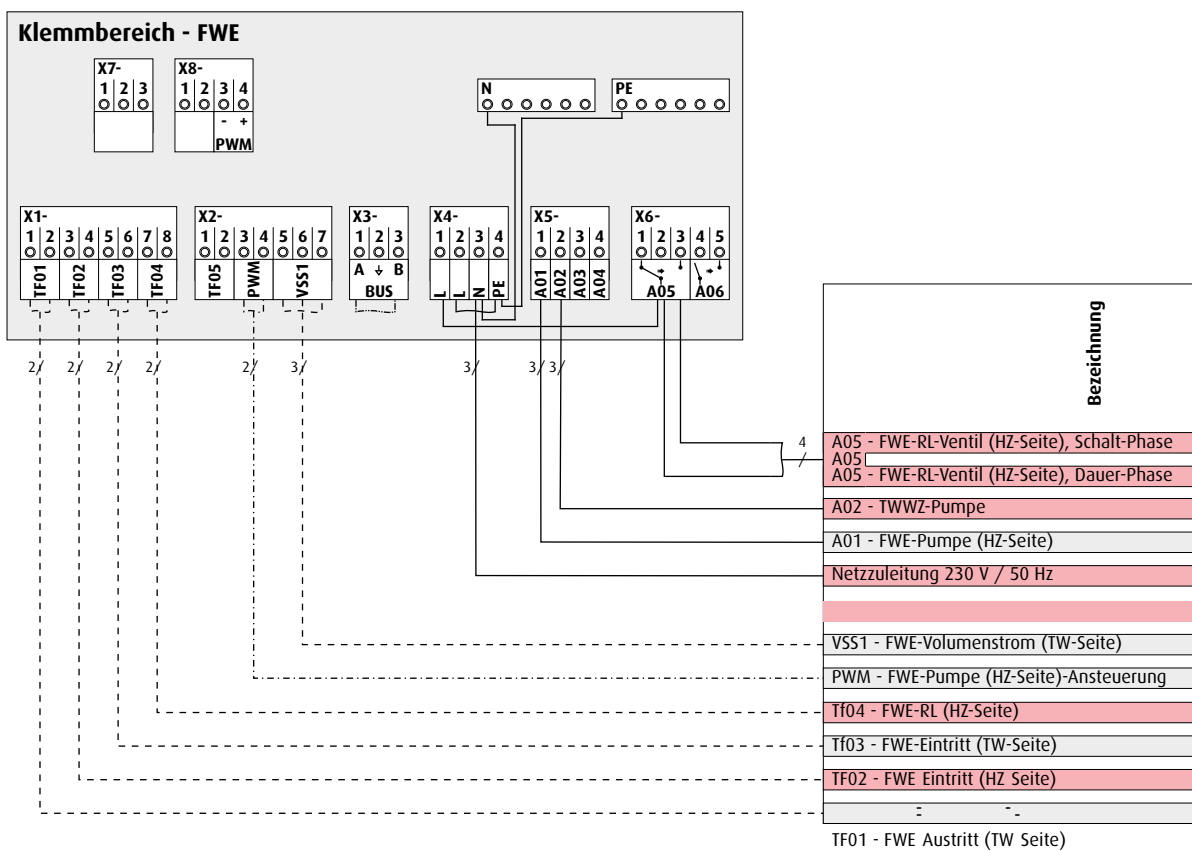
Klemmbereich - FWE

X7-
1 2 3

X8-
1 2 3 4
- +
PWM

N

PE

X1-
1 2 3 4 5 6 7 8
TF01 TF02 TF03 TF04

X2-
1 2 3 4 5 6 7
TF05 PWM VSS1

X3-
1 2 3
A B
BUS

X4-
1 2 3 4
L L N PE

X5-
1 2 3 4
A01 A02 A03 A04

X6-
1 2 3 4 5
A05 A06

2/ 2/ 2/ 2/ 2/ 3/ 3/ 3/ 3/

Bezeichnung

4
A05 - FWE-RL-Ventil (HZ-Seite), Schalt-Phase
A05
A05 - FWE-RL-Ventil (HZ-Seite), Dauer-Phase
A02 - TWWZ-Pumpe
A01 - FWE-Pumpe (HZ-Seite)
Netzzuleitung 230 V / 50 Hz
VSS1 - FWE-Volumenstrom (TW-Seite)
PWM - FWE-Pumpe (HZ-Seite)-Ansteuerung
Tf04 - FWE-RL (HZ-Seite)
Tf03 - FWE-Eintritt (TW-Seite)
TF02 - FWE Eintritt (HZ Seite)
TF01 - FWE Austritt (TW Seite)